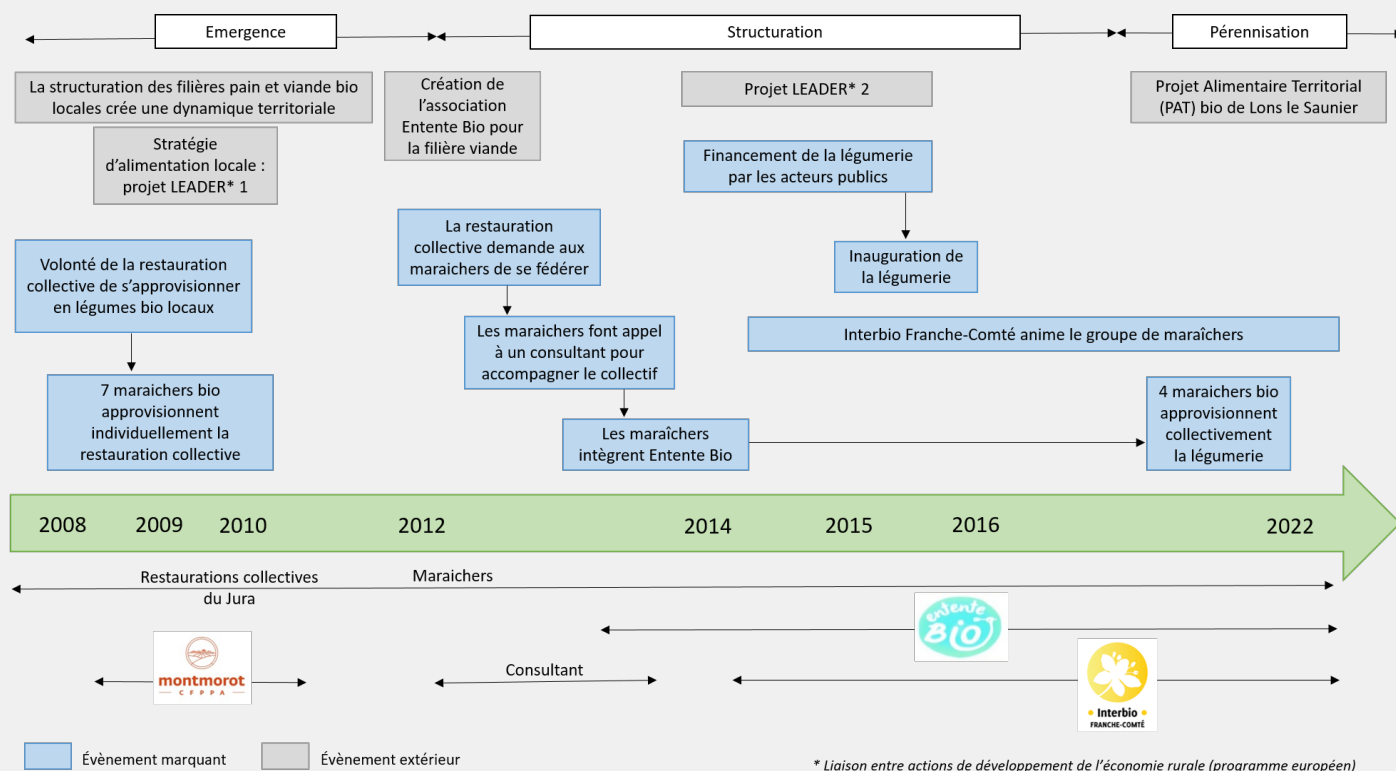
Emergence

Structuration

Pérennisation

La structuration des filières pain et viande bio locales crée une dynamique territoriale

Stratégie d'alimentation locale : projet LEADER* 1

Création de l'association Entente Bio pour la filière viande

Projet LEADER* 2

Projet Alimentaire Territorial (PAT) bio de Lons le Saunier

Financement de la légumerie par les acteurs publics

Inauguration de la légumerie

Volonté de la restauration collective de s'approvisionner en légumes bio locaux

7 maraichers bio approvisionnent individuellement la restauration collective

La restauration collective demande aux maraichers de se fédérer

Les maraichers font appel à un consultant pour accompagner le collectif

Les maraîchers intègrent Entente Bio

Interbio Franche-Comté anime le groupe de maraîchers

4 maraichers bio approvisionnent collectivement la légumerie

2008 2009 2010 2012 2014 2015 2016 2022

Restaurations collectives du Jura

Maraichers

entente Bio

montmorot CFPPA

Consultant

Interbio FRANCHE-COMTÉ

Évènement marquant

Évènement extérieur

* Liaison entre actions de développement de l'économie rurale (programme européen)